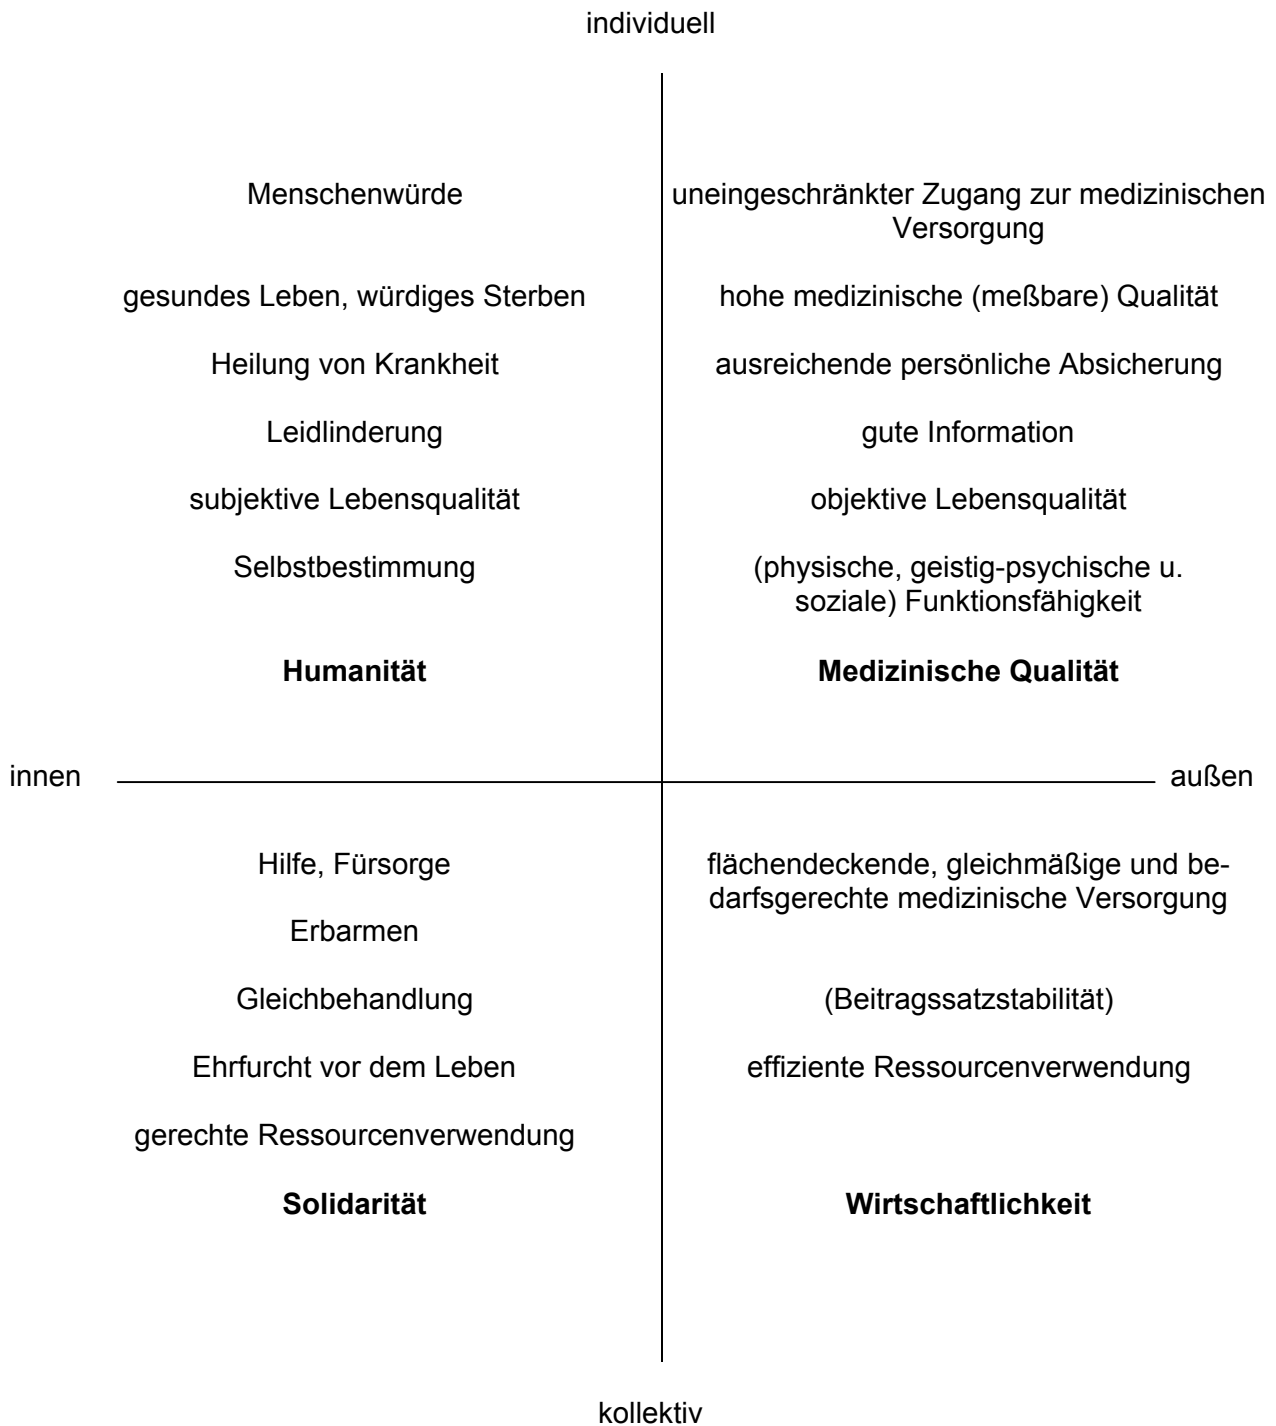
individuell

Menschenwürde

gesundes Leben, würdiges Sterben

Heilung von Krankheit

Leidlinderung

subjektive Lebensqualität

Selbstbestimmung

**Humanität**

uneingeschränkter Zugang zur medizinischen Versorgung

hohe medizinische (meßbare) Qualität

ausreichende persönliche Absicherung

gute Information

objektive Lebensqualität

(physische, geistig-psychische u. soziale) Funktionsfähigkeit

**Medizinische Qualität**

innen

außen

Hilfe, Fürsorge

Erbarmen

Gleichbehandlung

Ehrfurcht vor dem Leben

gerechte Ressourcenverwendung

**Solidarität**

flächendeckende, gleichmäßige und bedarfsgerechte medizinische Versorgung

(Beitragssatzstabilität)

effiziente Ressourcenverwendung

**Wirtschaftlichkeit**

kollektiv